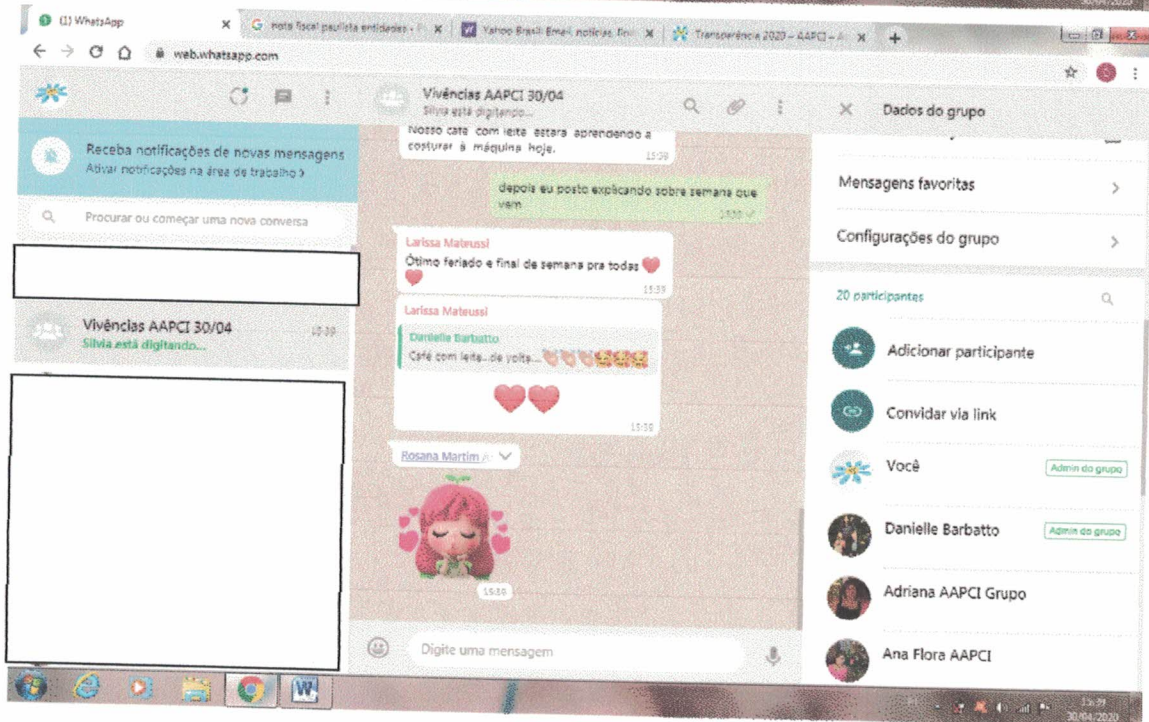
(1) WhatsApp
nota fiscal paulista entidades - F
Yahoo Brasil Email notícias Fin
Transparência 2020 – AAPCI – A
web.whatsapp.com

Receba notificações de novas mensagens
Ativar notificações na área de trabalho >

Procurar ou começar uma nova conversa

Vivências AAPCI 30/04
15:39
Silvia está digitando...

Vivências AAPCI 30/04
Silvia está digitando...

Nosso café com leite estará aprendendo a costurar à máquina hoje.
15:39

depois eu posto explicando sobre semana que vem
15:39

Larissa Mateussi
Ótimo feriado e final de semana pra todas ❤️❤️
15:39

Larissa Mateussi
Danielle Barbatto
Café com leite...de volta...
❤️❤️
15:39

Rosana Martim
15:39

Digite uma mensagem

Dados do grupo
Mensagens favoritas
Configurações do grupo
20 participantes
Adicionar participante
Convidar via link
Você
Admin do grupo
Danielle Barbatto
Admin do grupo
Adriana AAPCI Grupo
Ana Flora AAPCI

15:39
30/04/2020